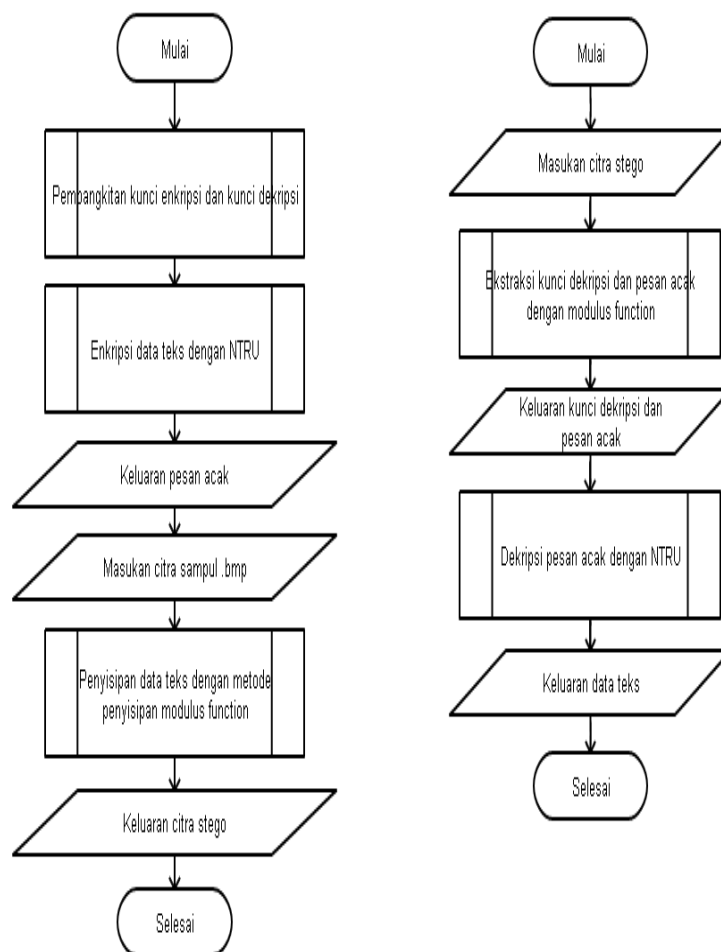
Mulai

Pembangkitan kunci enkripsi dan kunci dekripsi

Enkripsi data teks dengan NTRU

Keluaran pesan acak

Masukan citra sampul .bmp

Penyisipan data teks dengan metode penyisipan modulus function

Keluaran citra stego

Selesai

Mulai

Masukan citra stego

Ekstraksi kunci dekripsi dan pesan acak dengan modulus function

Keluaran kunci dekripsi dan pesan acak

Dekripsi pesan acak dengan NTRU

Keluaran data teks

Selesai